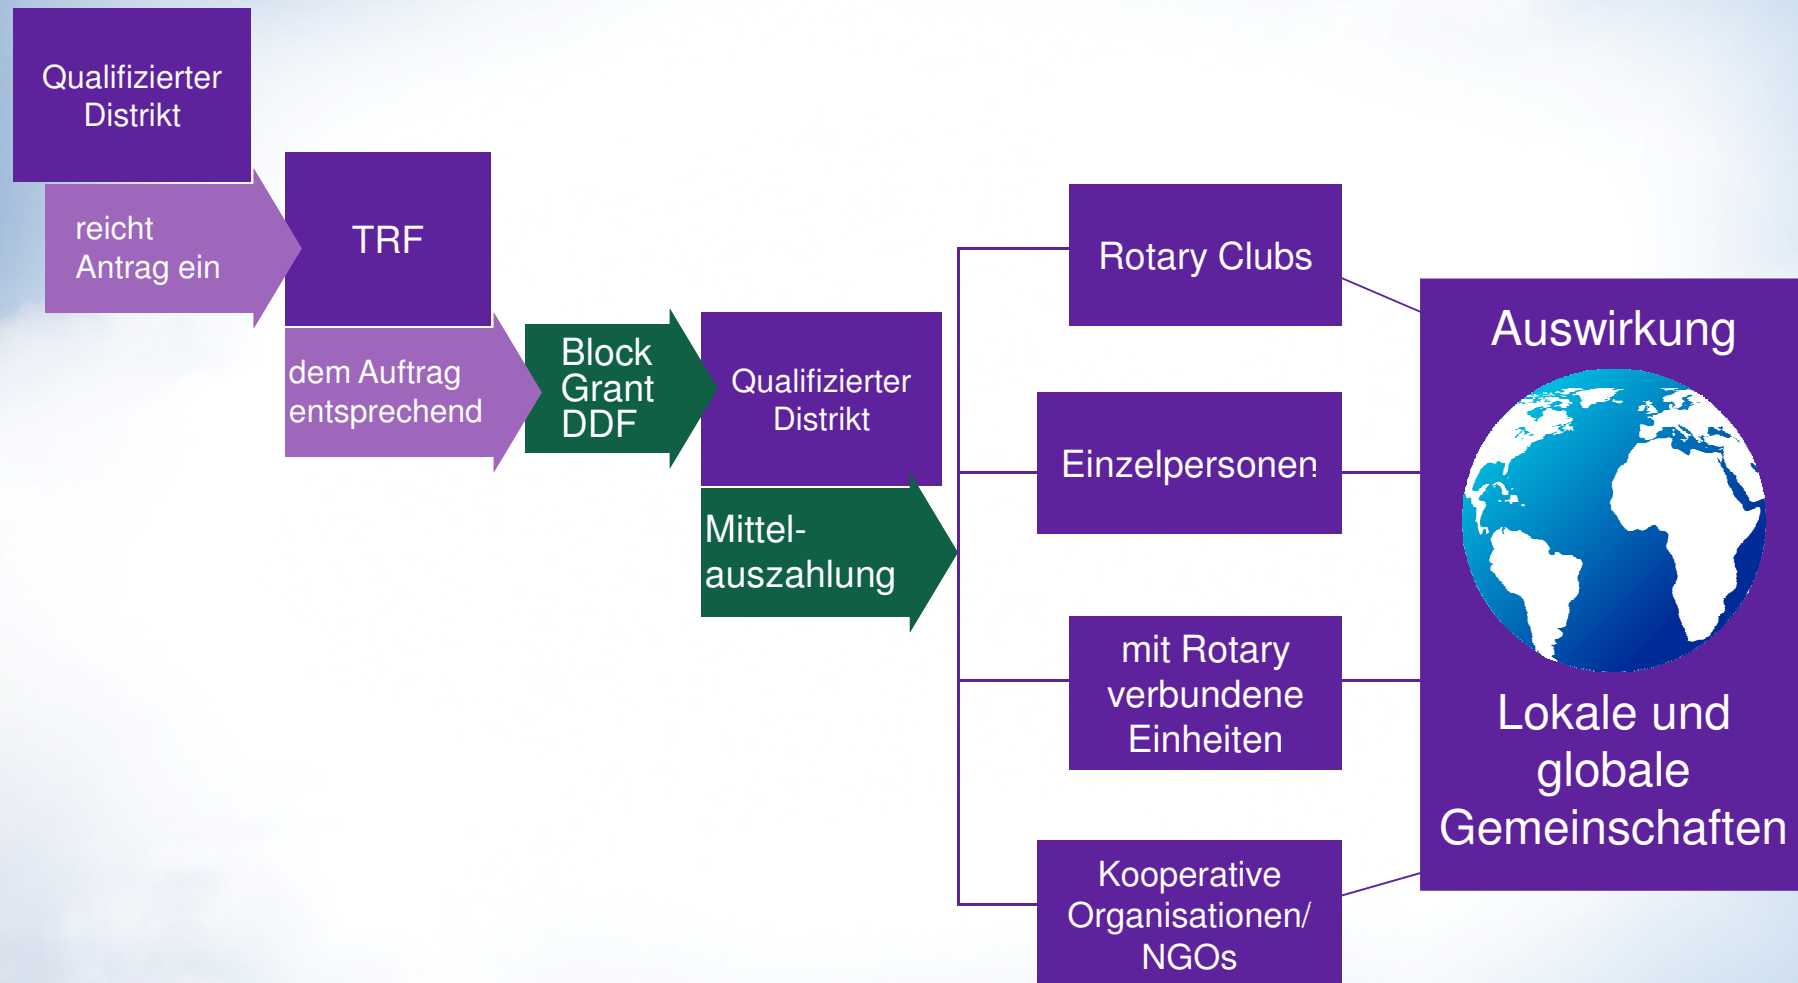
Qualifizierter Distrikt

reicht Antrag ein

TRF

dem Auftrag entsprechend

Block Grant DDF

Qualifizierter Distrikt

Mittel-auszahlung

Rotary Clubs

Einzelpersonen

mit Rotary verbundene Einheiten

Kooperative Organisationen/ NGOs

Auswirkung

Lokale und globale Gemeinschaften